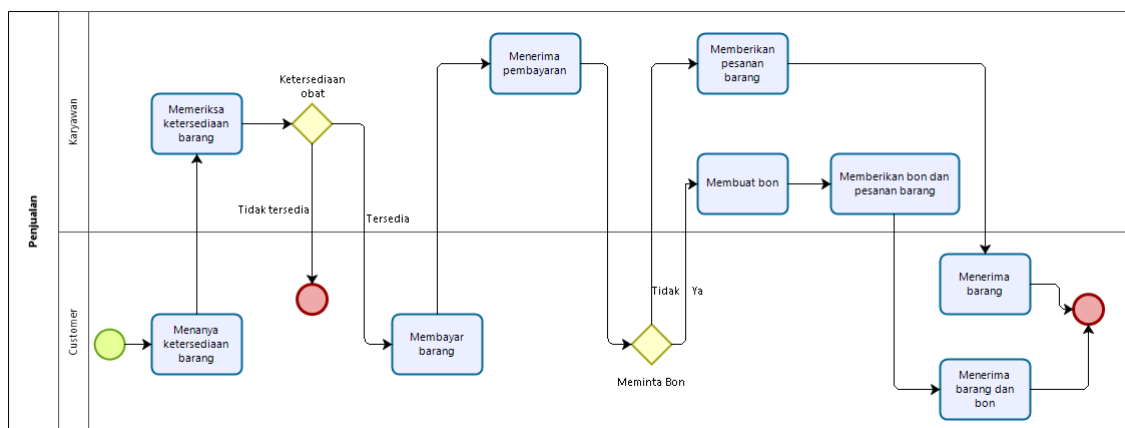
Penjualan

Karyawan

Customer

Memeriksa ketersediaan barang

Ketersediaan obat

Tidak tersedia

Tersedia

Menerima pembayaran

Memberikan pesanan barang

Membuat bon

Memberikan bon dan pesanan barang

Menerima barang

Menanya ketersediaan barang

Membayar barang

Tidak

Ya

Meminta Bon

Menerima barang dan bon